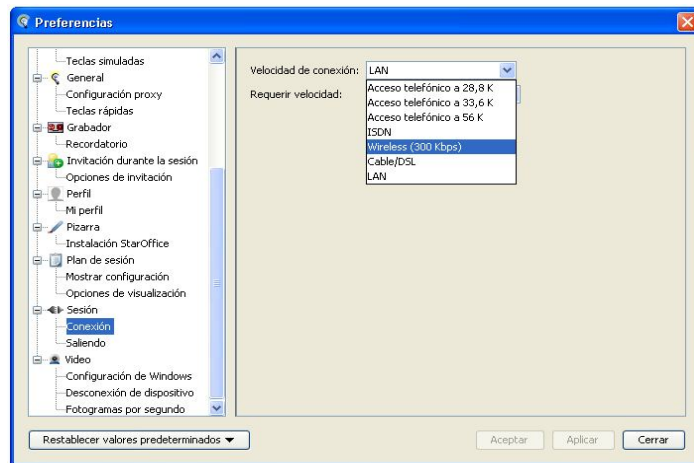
Preferencias

Teclas simuladas
General
Configuración proxy
Teclas rápidas
Grabador
Recordatorio
Invitación durante la sesión
Opciones de invitación
Perfil
Mi perfil
Pizarra
Instalación StarOffice
Plan de sesión
Mostrar configuración
Opciones de visualización
Sesión
Conexión
Saliendo
Video
Configuración de Windows
Desconexión de dispositivo
Fotogramas por segundo

Velocidad de conexión: LAN
Requerir velocidad:

Acceso telefónico a 28,8 K
Acceso telefónico a 33,6 K
Acceso telefónico a 56 K
ISDN
Wireless (300 Kbps)
Cable/DSL
LAN

Restablecer valores predeterminados
Aceptar
Aplicar
Cerrar